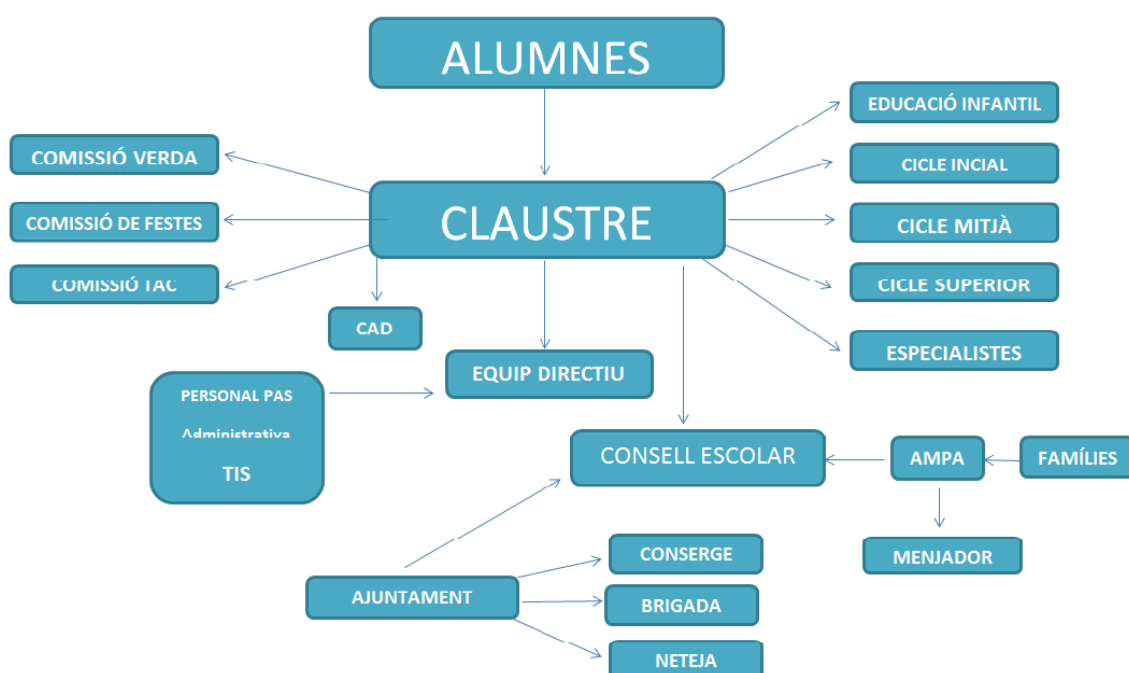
ALUMNES

COMISSIÓ VERDA

COMISSIÓ DE FESTES

COMISSIÓ TAC

CLAUSTRE

EDUCACIÓ INFANTIL

CICLE INCIAL

CICLE MITJÀ

CICLE SUPERIOR

ESPECIALISTES

CAD

EQUIP DIRECTIU

PERSONAL PAS

Administrativa

TIS

CONSELL ESCOLAR

AMPA

FAMÍLIES

MENJADOR

AJUNTAMENT

CONSERGE

BRIGADA

NETEJA